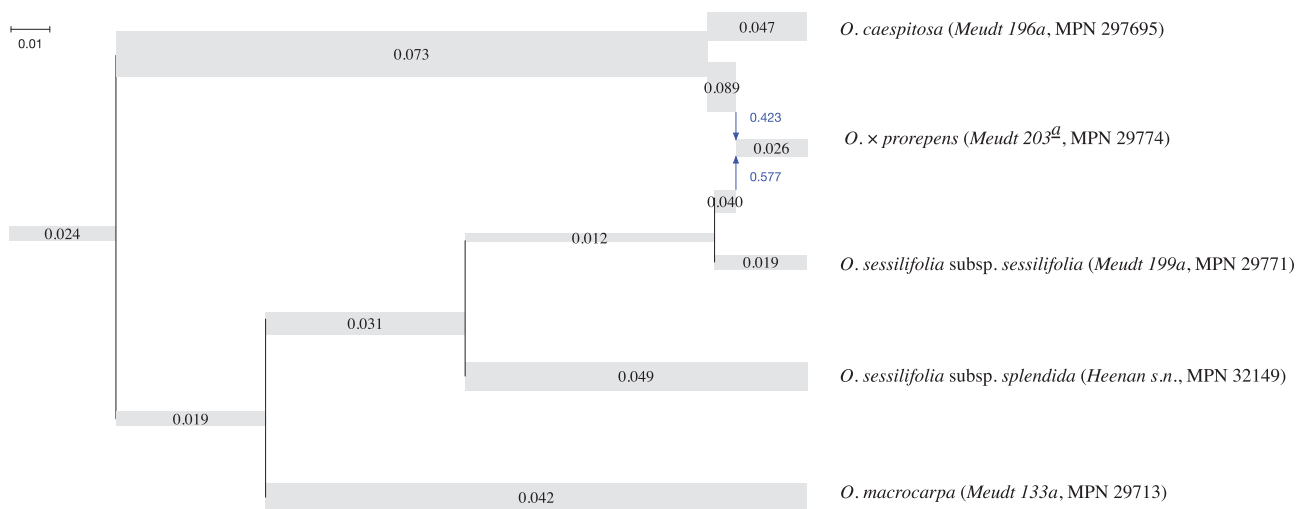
0.01

0.047

*O. caespitosa* (*Meudt 196a*, MPN 297695)

0.073

0.089

0.423

*O.* × *prorepens* (*Meudt 203*$^{\underline{a}}$, MPN 29774)

0.026

0.577

0.040

0.024

0.012

0.019

*O. sessilifolia* subsp. *sessilifolia* (*Meudt 199a*, MPN 29771)

0.031

0.049

*O. sessilifolia* subsp. *splendida* (*Heenan s.n.*, MPN 32149)

0.019

0.042

*O. macrocarpa* (*Meudt 133a*, MPN 29713)